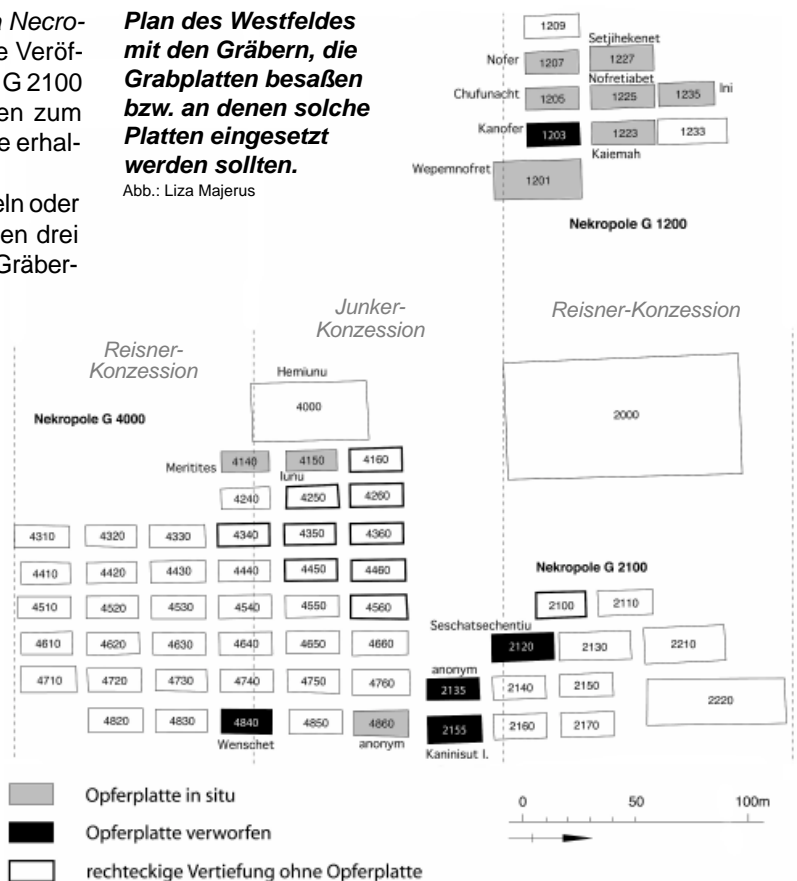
n Necro-
e Veröf-
G 2100
en zum
e erhal-

eln oder
en drei
Gräber-

**Plan des Westfeldes mit den Gräbern, die Grabplatten besaßen bzw. an denen solche Platten eingesetzt werden sollten.**
Abb.: Liza Majerus

1209
Setjihekenet
Nofer 1207
1227
Nofretiabet
Chufunacht 1205
1225
1235 Ini
Kanofer 1203
1223
1233
Kaiemah
Wepemnofret 1201

Nekropole G 1200

Junker-Konzession

Reisner-Konzession

Reisner-Konzession

Hemiunu
4000

Nekropole G 4000

2000

Meritites 4140
4150
Iunu
4160
4240
4250
4260
4310
4320
4330
4340
4350
4360
4410
4420
4430
4440
4450
4460
4510
4520
4530
4540
4550
4560
4610
4620
4630
4640
4650
4660
4710
4720
4730
4740
4750
4760
4820
4830
4840
Wenschet
4850
4860
anonym

Nekropole G 2100
2100
2110
Seschatsechentiu
2120
2130
2210
anonym
2135
2140
2150
2220
2155
Kaninisut I.
2160
2170

Opferplatte in situ
Opferplatte verworfen
rechteckige Vertiefung ohne Opferplatte

0
50
100m